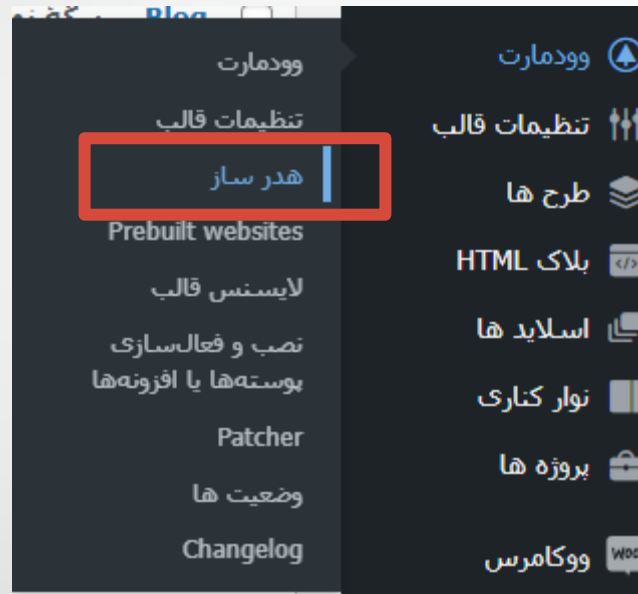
Blog

وودمارت
تنظیمات قالب
طرح ها
بلاک HTML
اسلاید ها
نوار کناری
پروژه ها
ووکامرس

وودمارت
تنظیمات قالب
هدر ساز
Prebuilt websites
لایسنس قالب
نصب و فعال‌سازی پوسته‌ها یا افزونه‌ها
Patcher
وضعیت ها
Changelog